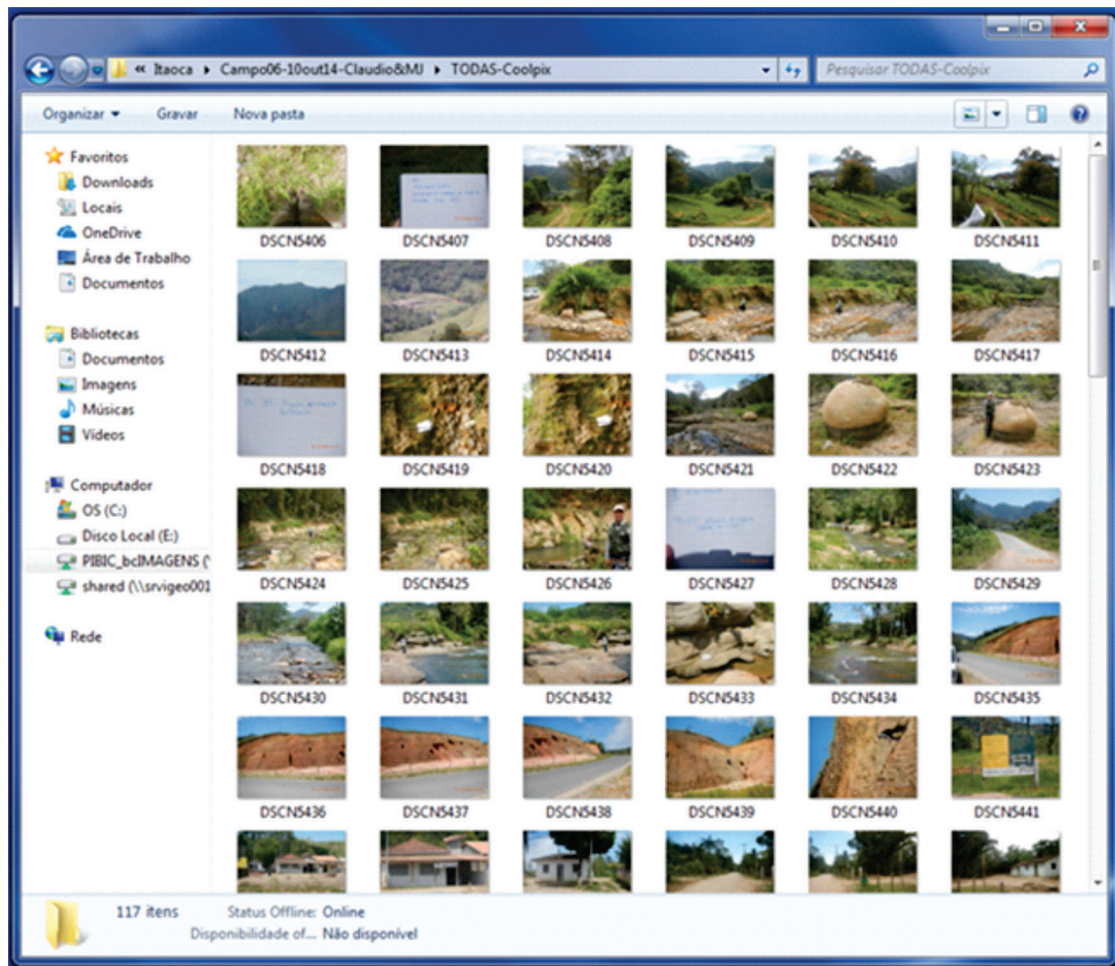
« Itaoca ▸ Campo06-10out14-Claudio&MJ ▸ TODAS-Coolpix

Pesquisar TODAS-Coolpix

Organizar ▾ Gravar Nova pasta

Favoritos
Downloads
Locais
OneDrive
Área de Trabalho
Documentos

Bibliotecas
Documentos
Imagens
Músicas
Vídeos

Computador
OS (C:)
Disco Local (E:)
PIBIC_bcIMAGENS (
shared (\\srvigeo001

Rede

DSCN5406 DSCN5407 DSCN5408 DSCN5409 DSCN5410 DSCN5411
DSCN5412 DSCN5413 DSCN5414 DSCN5415 DSCN5416 DSCN5417
DSCN5418 DSCN5419 DSCN5420 DSCN5421 DSCN5422 DSCN5423
DSCN5424 DSCN5425 DSCN5426 DSCN5427 DSCN5428 DSCN5429
DSCN5430 DSCN5431 DSCN5432 DSCN5433 DSCN5434 DSCN5435
DSCN5436 DSCN5437 DSCN5438 DSCN5439 DSCN5440 DSCN5441

117 itens Status Offline: Online
Disponibilidade of... Não disponível